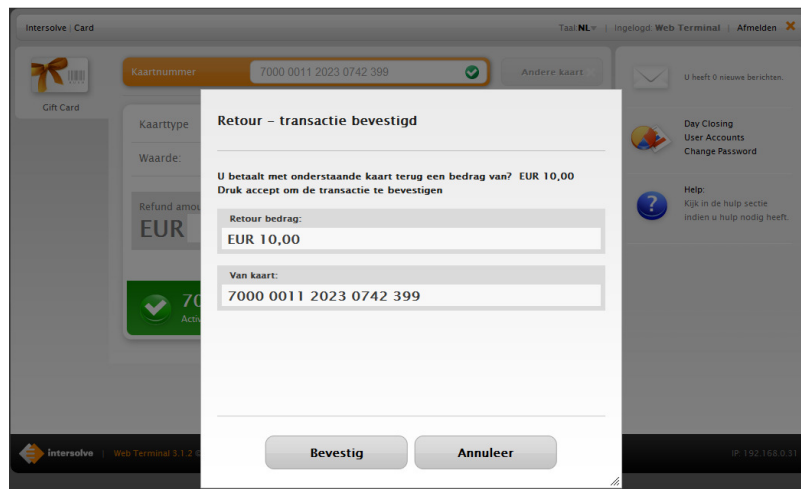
Intersolve | Card

Taal: NL | Ingelogd: Web Terminal | Afmelden

Gift Card

Kaartnummer 7000 0011 2023 0742 399

Andere kaart

Kaarttype

Waarde:

Refund amou

EUR

70

Activ

U heeft 0 nieuwe berichten.

Day Closing
User Accounts
Change Password

Help:
Kijk in de hulp sectie indien u hulp nodig heeft.

Retour - transactie bevestigd

U betaalt met onderstaande kaart terug een bedrag van? EUR 10,00
Druk accept om de transactie te bevestigen

Retour bedrag:
EUR 10,00

Van kaart:
7000 0011 2023 0742 399

Bevestig

Annuleer

intersolve | Web Terminal 3.1.2

IP 192.168.0.31